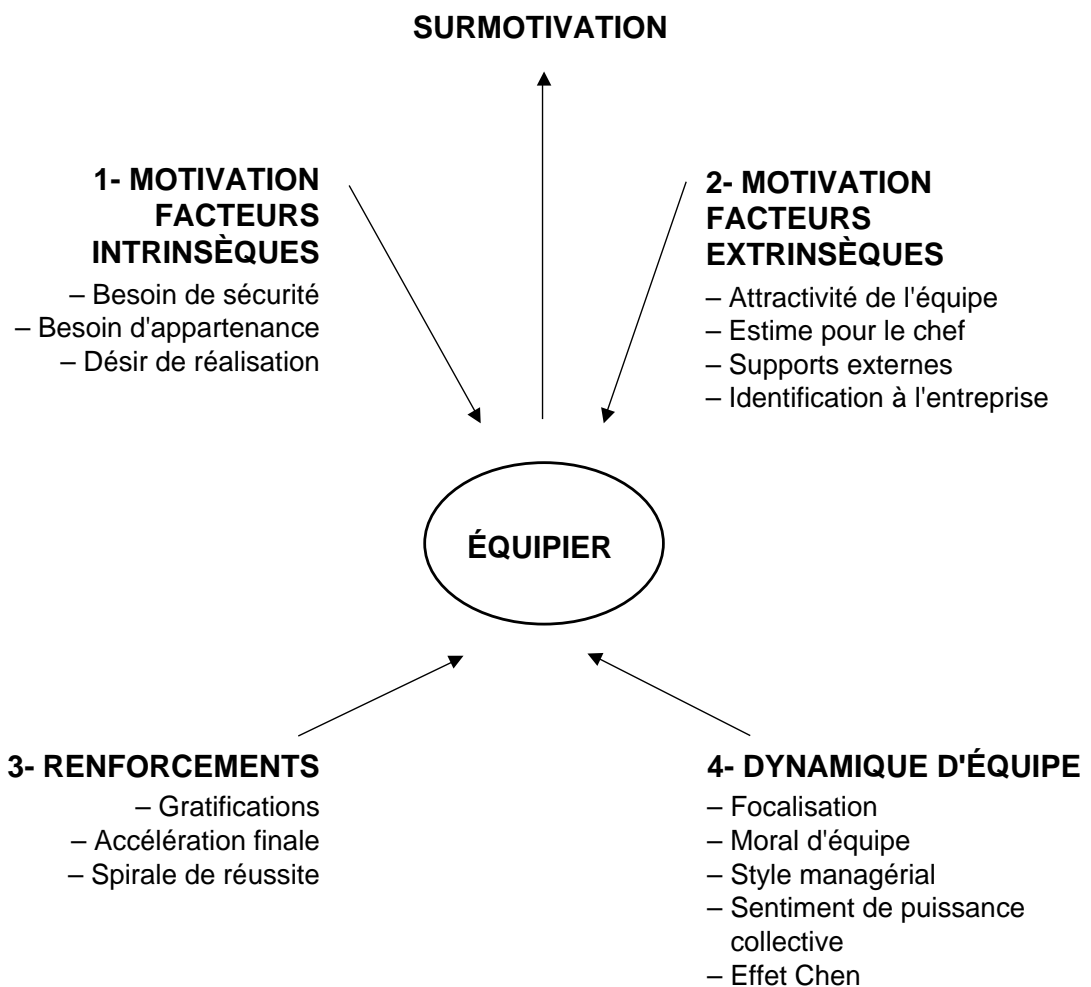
SURMOTIVATION

1- MOTIVATION FACTEURS INTRINSÈQUES
– Besoin de sécurité
– Besoin d'appartenance
– Désir de réalisation

2- MOTIVATION FACTEURS EXTRINSÈQUES
– Attractivité de l'équipe
– Estime pour le chef
– Supports externes
– Identification à l'entreprise

ÉQUIPIER

3- RENFORCEMENTS
– Gratifications
– Accélération finale
– Spirale de réussite

4- DYNAMIQUE D'ÉQUIPE
– Focalisation
– Moral d'équipe
– Style managérial
– Sentiment de puissance collective
– Effet Chen